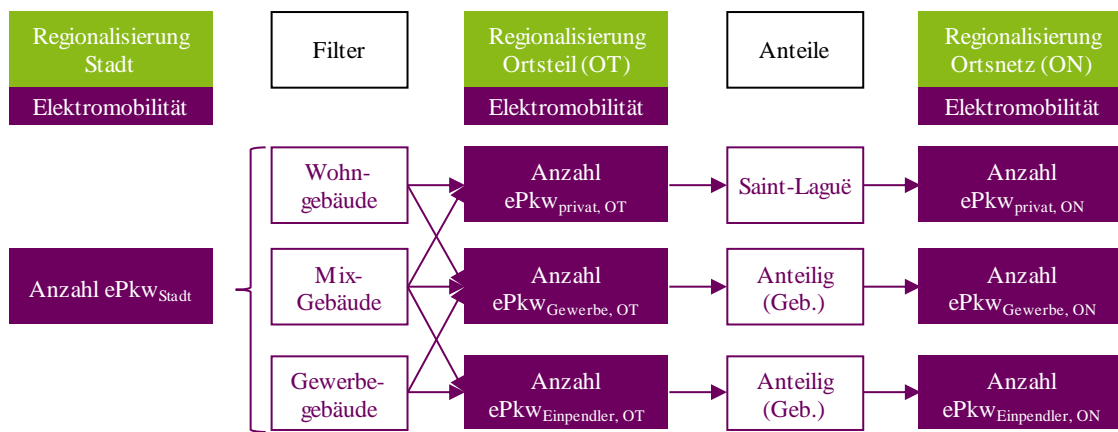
Regionalisierung Stadt

Elektromobilität

Filter

Regionalisierung Ortsteil (OT)

Elektromobilität

Anteile

Regionalisierung Ortsnetz (ON)

Elektromobilität

Anzahl ePkw$_{Stadt}$

Wohngebäude

Mix-Gebäude

Gewerbegebäude

Anzahl ePkw$_{privat, OT}$

Anzahl ePkw$_{Gewerbe, OT}$

Anzahl ePkw$_{Einpendler, OT}$

Saint-Laguë

Anteilig (Geb.)

Anteilig (Geb.)

Anzahl ePkw$_{privat, ON}$

Anzahl ePkw$_{Gewerbe, ON}$

Anzahl ePkw$_{Einpendler, ON}$